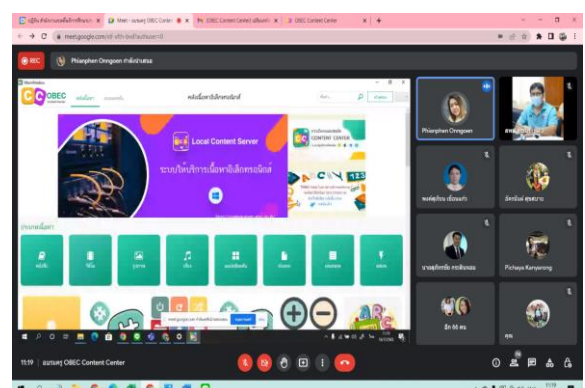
Meet - ระบบ OBEC Center

OBEC Content Center

meet.google.com

REC

Phianphen Onngoen กำลังนำเสนอ

OBEC

หน้าแรก

คลังเนื้อหาอิเล็กทรอนิกส์

Local Content Server

ระบบให้บริการเนื้อหาอิเล็กทรอนิกส์

CONTENT CENTER

Phianphen Onngoen

Pichaya Kanyarong

11:19 | ระบบครู OBEC Content Center